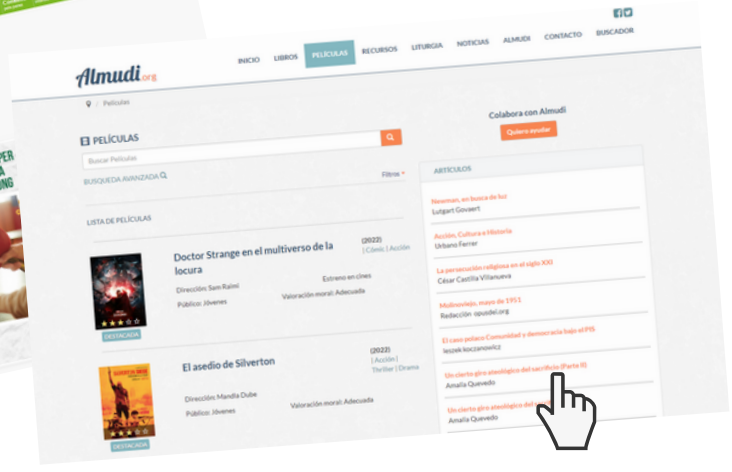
Almudi.org

INICIO LIBROS PELÍCULAS RECURSOS LITURGIA NOTICIAS ALMUDI CONTACTO BUSCADOR

Películas

PELÍCULAS

Buscar Películas

BUSQUEDA AVANZADA

Filtros

LISTA DE PELÍCULAS

Doctor Strange en el multiverso de la locura

(2022) | Cómic | Acción

Dirección: Sam Raimi

Estreno en cines

Público: Jóvenes

Valoración moral: Adecuada

DESTACADA

El asedio de Silverton

(2022) | Acción | Thriller | Drama

Dirección: Mandla Dube

Público: Jóvenes

Valoración moral: Adecuada

DESTACADA

Colabora con Almudi

Quiero ayudar

ARTÍCULOS

Newman, en busca de luz
Lutgart Govaert

Acción, Cultura e Historia
Urbano Ferrer

La persecución religiosa en el siglo XXI
César Castilla Villanueva

Molinoviejo, mayo de 1951
Redacción opusdei.org

El caso polaco: Comunidad y democracia bajo el PiS
Ieszek koczanowicz

Un cierto giro ateológico del sacrificio (Parte II)
Amalia Quevedo

Un cierto giro ateológico del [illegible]
Amalia Quevedo